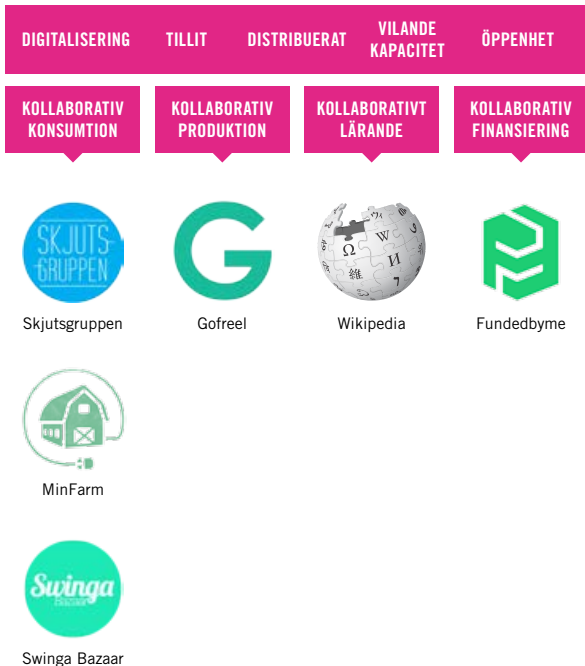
DIGITALISERING TILLIT DISTRIBUERAT VILANDE KAPACITET ÖPPENHET

KOLLABORATIV KONSUMTION

KOLLABORATIV PRODUKTION

KOLLABORATIVT LÄRANDE

KOLLABORATIV FINANSIERING

SKJUTS GRUPPEN

Skjutsgruppen

Gofreel

Wikipedia

Fundedbyme

MinFarm

Swinga

Swinga Bazaar